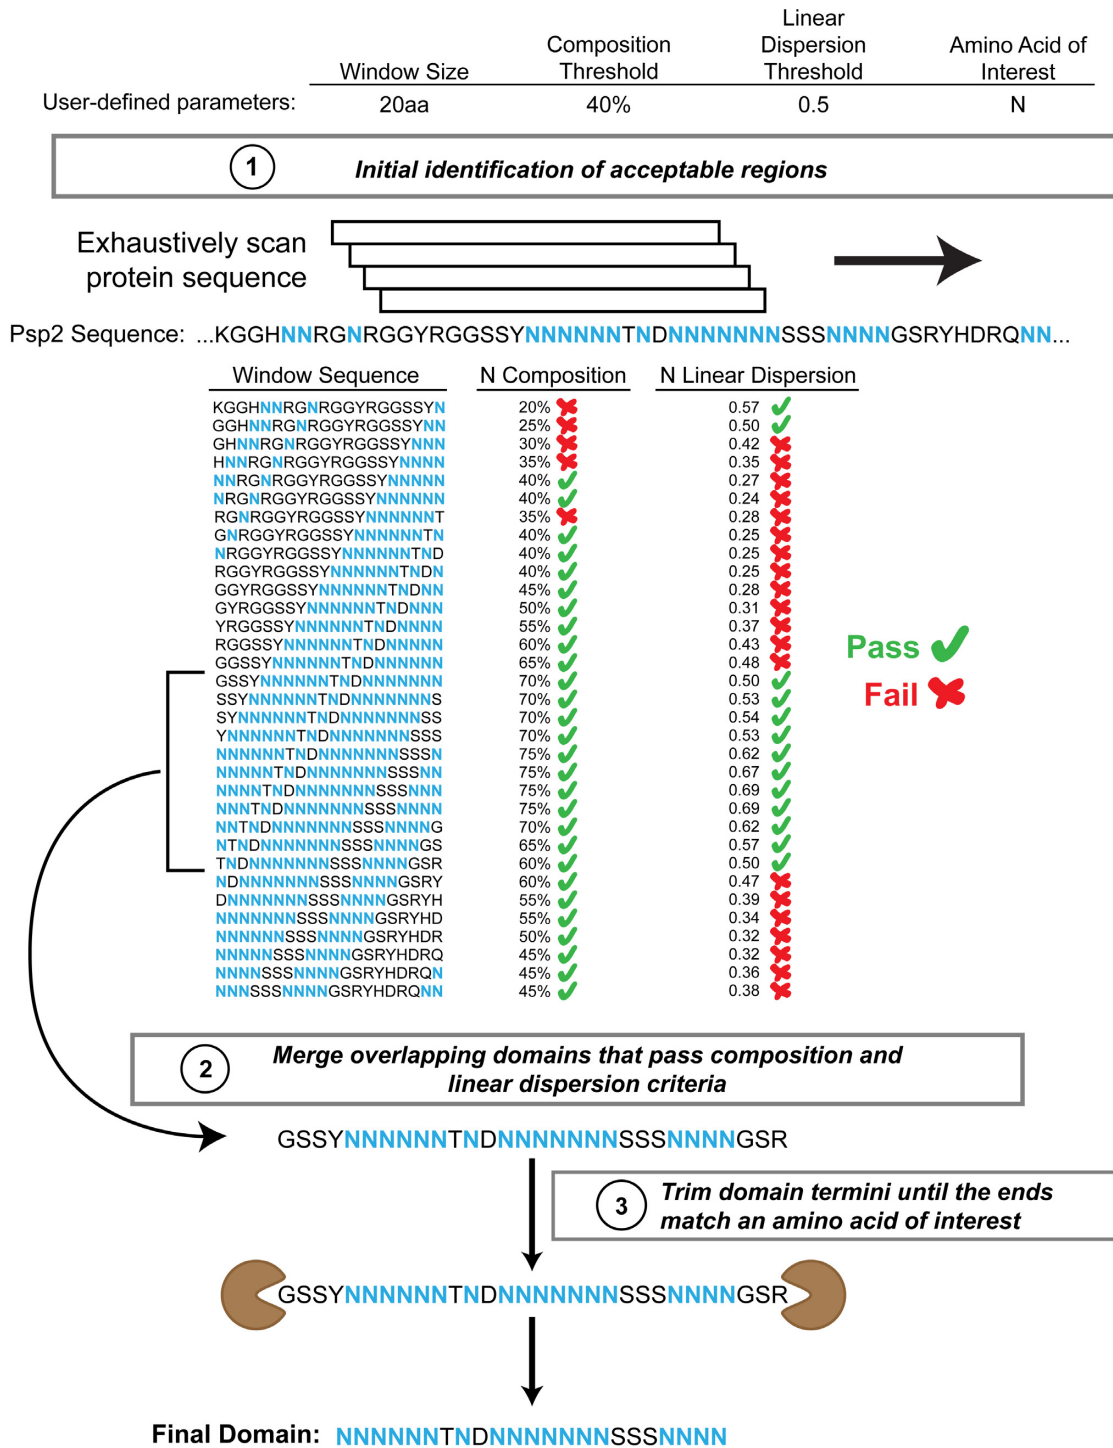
| | Window Size | Composition Threshold | Linear Dispersion Threshold | Amino Acid of Interest |
|---|---|---|---|---|
| User-defined parameters: | 20aa | 40% | 0.5 | N |

1 Initial identification of acceptable regions

Exhaustively scan protein sequence

Psp2 Sequence: ...KGGHNNRGNRGGYRGGSSYNNNNNNTNDNNNNNNNSSSNNNNGSRYHDRQNN...

| Window Sequence | N Composition | N Linear Dispersion |
|---|---|---|
| KGGHNNRGNRGGYRGGSSYN | 20% | 0.57 |
| GGHNNRGNRGGYRGGSSYNN | 25% | 0.50 |
| GHNNRGNRGGYRGGSSYNNN | 30% | 0.42 |
| HNNRGNRGGYRGGSSYNNNN | 35% | 0.35 |
| NNRGNRGGYRGGSSYNNNNN | 40% | 0.27 |
| NRGNRGGYRGGSSYNNNNNN | 40% | 0.24 |
| RGNRGGYRGGSSYNNNNNNT | 35% | 0.28 |
| GNRGGYRGGSSYNNNNNNTN | 40% | 0.25 |
| NRGGYRGGSSYNNNNNNTND | 40% | 0.25 |
| RGGYRGGSSYNNNNNNTNDN | 40% | 0.25 |
| GGYRGGSSYNNNNNNTNDNN | 45% | 0.28 |
| GYRGGSSYNNNNNNTNDNNN | 50% | 0.31 |
| YRGGSSYNNNNNNTNDNNNN | 55% | 0.37 |
| RGGSSYNNNNNNTNDNNNNN | 60% | 0.43 |
| GGSSYNNNNNNTNDNNNNNN | 65% | 0.48 |
| GSSYNNNNNNTNDNNNNNNN | 70% | 0.50 |
| SSYNNNNNNTNDNNNNNNNS | 70% | 0.53 |
| SYNNNNNNTNDNNNNNNNSS | 70% | 0.54 |
| YNNNNNNTNDNNNNNNNSSS | 70% | 0.53 |
| NNNNNNTNDNNNNNNNSSSN | 75% | 0.62 |
| NNNNNTNDNNNNNNNSSSNN | 75% | 0.67 |
| NNNNTNDNNNNNNNSSSNNN | 75% | 0.69 |
| NNNTNDNNNNNNNSSSNNNN | 75% | 0.69 |
| NNTNDNNNNNNNSSSNNNNG | 70% | 0.62 |
| NTNDNNNNNNNSSSNNNNGS | 65% | 0.57 |
| TNDNNNNNNNSSSNNNNGSR | 60% | 0.50 |
| NDNNNNNNNSSSNNNNGSRY | 60% | 0.47 |
| DNNNNNNNSSSNNNNGSRYH | 55% | 0.39 |
| NNNNNNNSSSNNNNGSRYHD | 55% | 0.34 |
| NNNNNNSSSNNNNGSRYHDR | 50% | 0.32 |
| NNNNNSSSNNNNGSRYHDRQ | 45% | 0.32 |
| NNNNSSSNNNNGSRYHDRQN | 45% | 0.36 |
| NNNSSSNNNNGSRYHDRQNN | 45% | 0.38 |

Pass
Fail

2 Merge overlapping domains that pass composition and linear dispersion criteria

GSSYNNNNNNTNDNNNNNNNSSSNNNNGSR

3 Trim domain termini until the ends match an amino acid of interest

GSSYNNNNNNTNDNNNNNNNSSSNNNNGSR

Final Domain: NNNNNNTNDNNNNNNNSSSNNNN